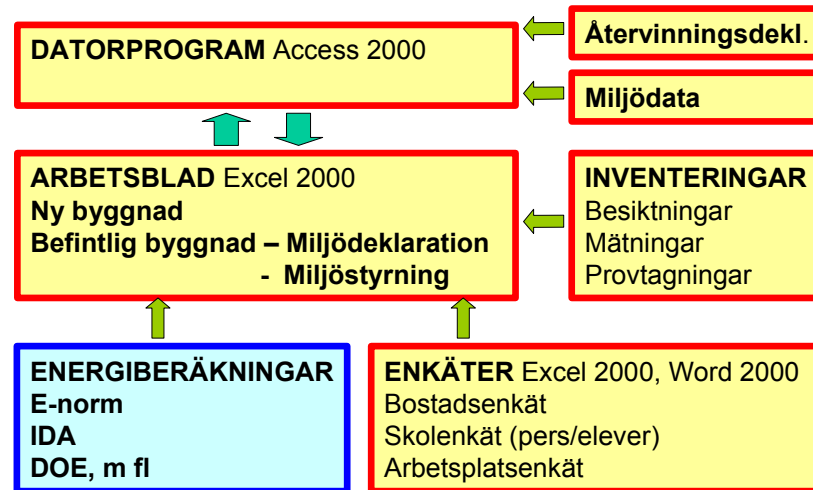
DATORPROGRAM Access 2000

Återvinningsdekl.

Miljödata

ARBETSBLAD Excel 2000
Ny byggnad
Befintlig byggnad – Miljödeklaration
- Miljöstyrning

INVENTERINGAR
Besiktningar
Mätningar
Provtagningar

ENERGIBERÄKNINGAR
E-norm
IDA
DOE, m fl

ENKÄTER Excel 2000, Word 2000
Bostadsenkät
Skolenkät (pers/elever)
Arbetsplatsenkät